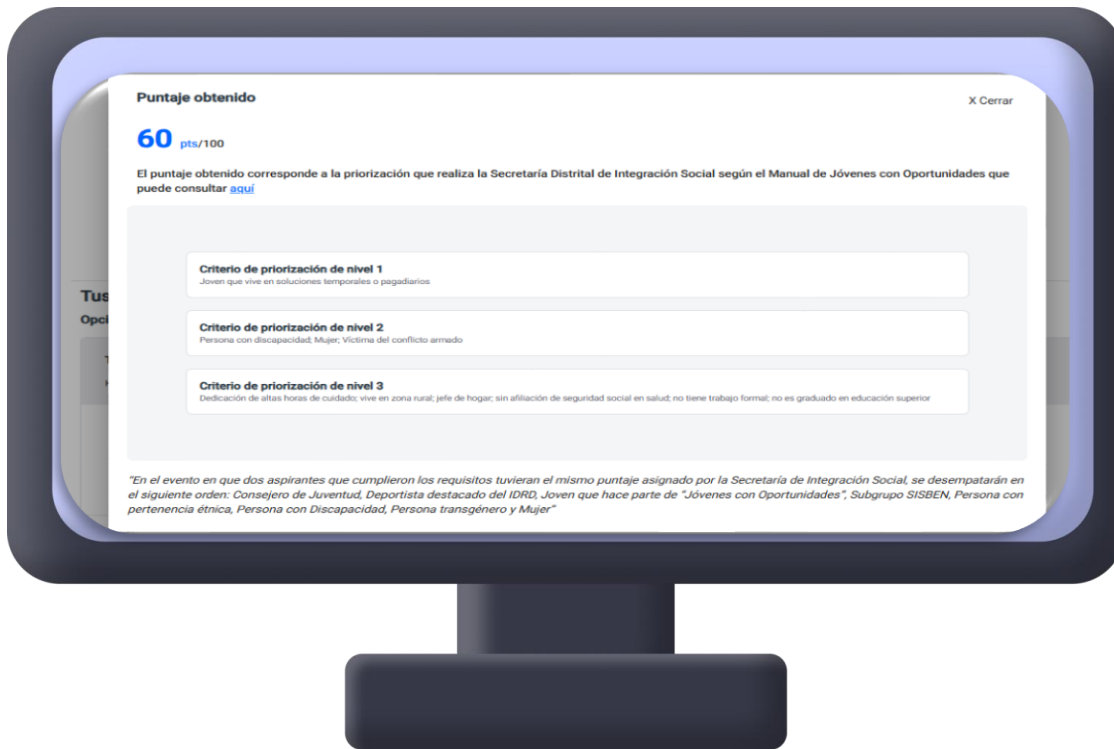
Puntaje obtenido

X Cerrar

60 pts/100

El puntaje obtenido corresponde a la priorización que realiza la Secretaría Distrital de Integración Social según el Manual de Jóvenes con Oportunidades que puede consultar aquí

Tus

Opci

Criterio de priorización de nivel 1
Joven que vive en soluciones temporales o pagadiarios

Criterio de priorización de nivel 2
Persona con discapacidad; Mujer; Víctima del conflicto armado

Criterio de priorización de nivel 3
Dedicación de altas horas de cuidado; vive en zona rural; jefe de hogar; sin afiliación de seguridad social en salud; no tiene trabajo formal; no es graduado en educación superior

"En el evento en que dos aspirantes que cumplieron los requisitos tuvieran el mismo puntaje asignado por la Secretaría de Integración Social, se desempatarán en el siguiente orden: Consejero de Juventud, Deportista destacado del IDRD, Joven que hace parte de "Jóvenes con Oportunidades", Subgrupo SISBEN, Persona con pertenencia étnica, Persona con Discapacidad, Persona transgénero y Mujer"